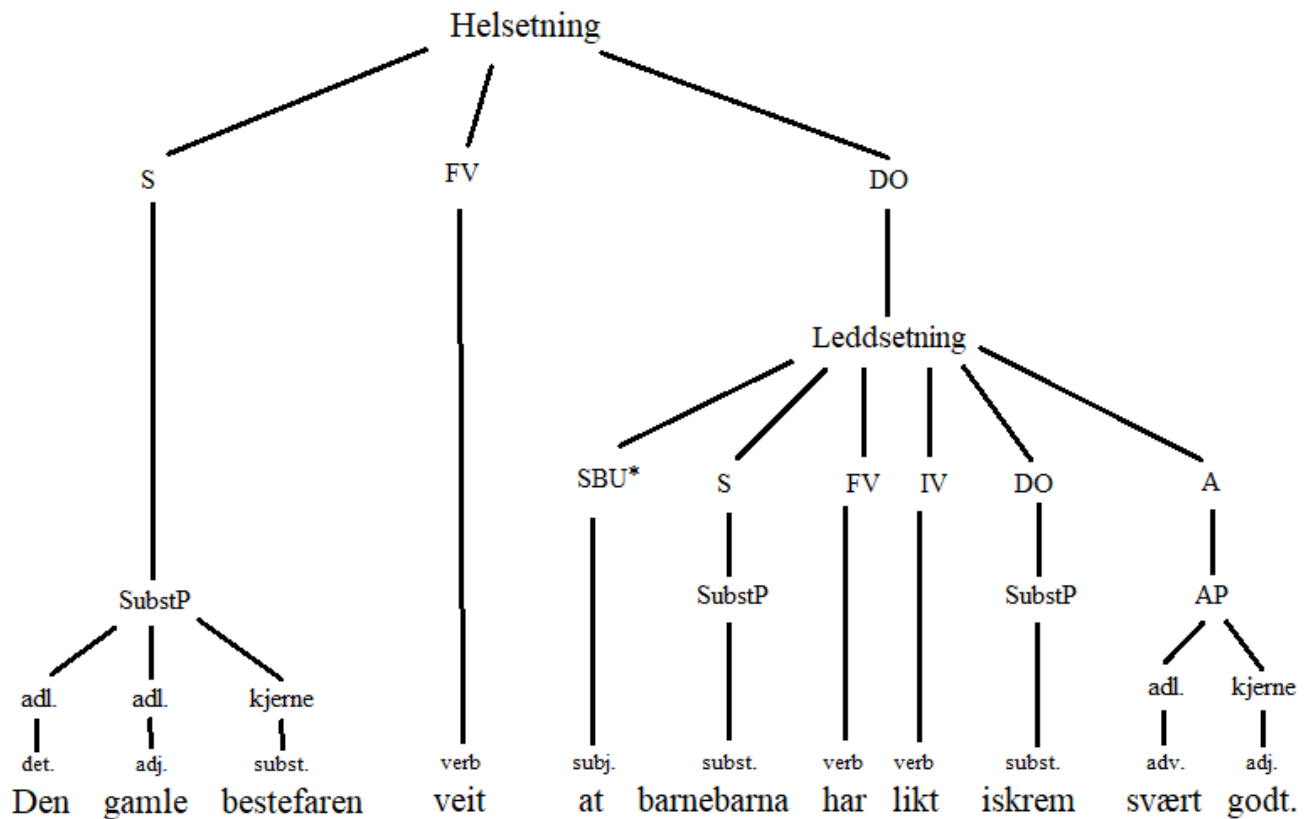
Helsetning

S
SubstP
adl. adl. kjerne
det. adj. subst.
Den gamle bestefaren

FV
verb
veit

DO
Leddsetning
SBU* S FV IV DO A
SubstP SubstP AP
adl. kjerne
subj. subst. verb verb subst. adv. adj.
at barnebarna har likt iskrem svært godt.